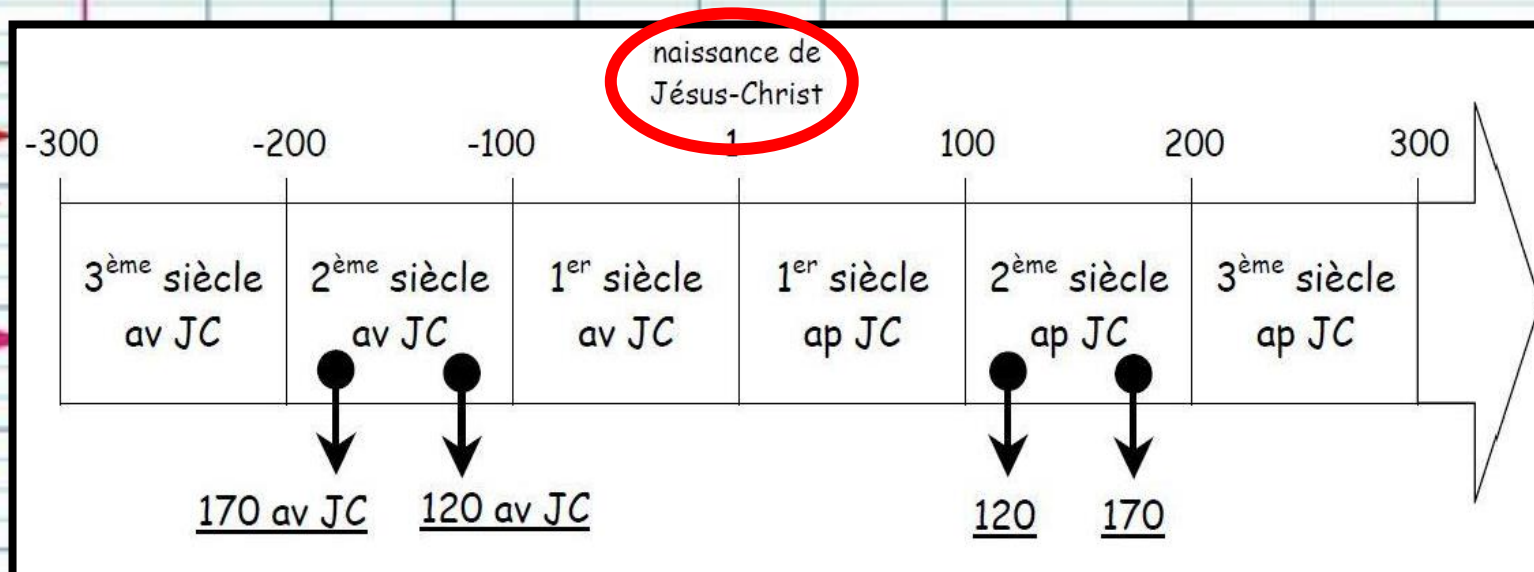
naissance de Jésus-Christ

-300 -200 -100 1 100 200 300

3$^{ème}$ siècle av JC

2$^{ème}$ siècle av JC

1$^{er}$ siècle av JC

1$^{er}$ siècle ap JC

2$^{ème}$ siècle ap JC

3$^{ème}$ siècle ap JC

170 av JC

120 av JC

120

170